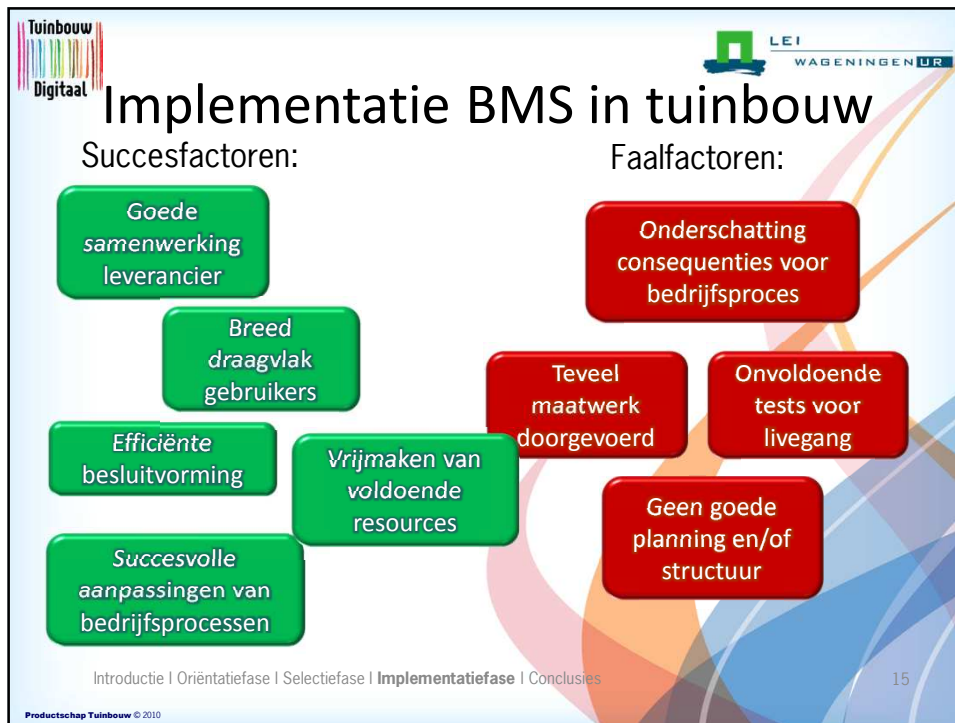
Tuinbouw Digitaal

LEI WAGENINGEN UR

Implementatie BMS in tuinbouw

Succesfactoren:

Goede samenwerking leverancier

Breed draagvlak gebruikers

Efficiënte besluitvorming

Vrijmaken van voldoende resources

Succesvolle aanpassingen van bedrijfsprocessen

Faalfactoren:

Onderschatting consequenties voor bedrijfsproces

Teveel maatwerk doorgevoerd

Onvoldoende tests voor livegang

Geen goede planning en/of structuur

Introductie I Oriëntatiefase I Selectiefase I **Implementatiefase** I Conclusies

15

Productschap Tuinbouw © 2010